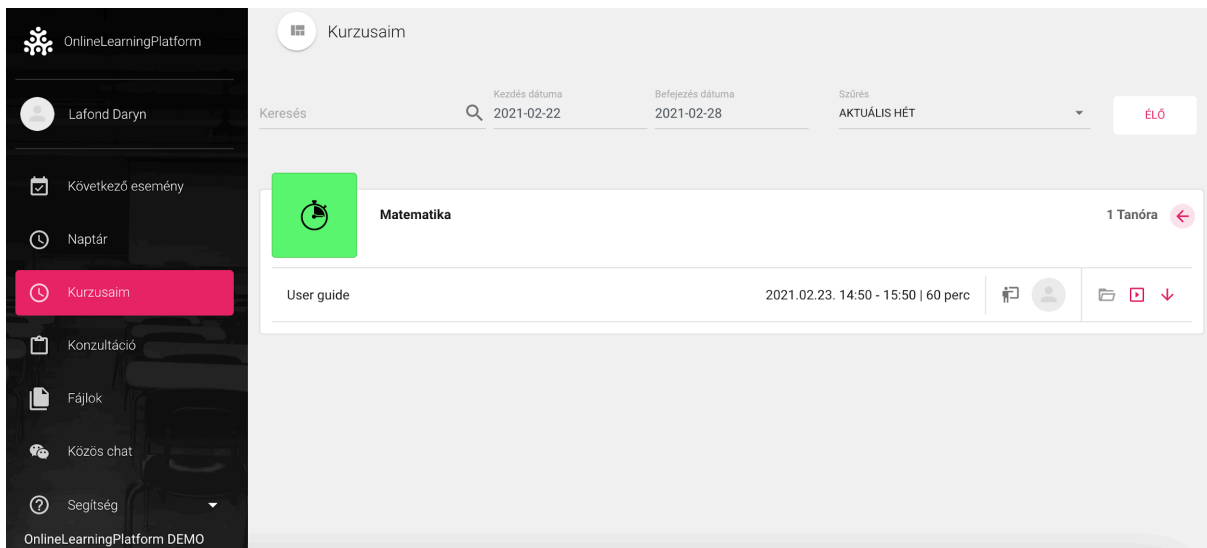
OnlineLearningPlatform

Lafond Daryn

Következő esemény

Naptár

Kurzusaim

Konzultáció

Fájlok

Közös chat

Segítség

OnlineLearningPlatform DEMO

Kurzusaim

Keresés

Kezdés dátuma
2021-02-22

Befejezés dátuma
2021-02-28

Szűrés
AKTUÁLIS HÉT

ÉLŐ

Matematika

1 Tanóra

User guide

2021.02.23. 14:50 - 15:50 | 60 perc